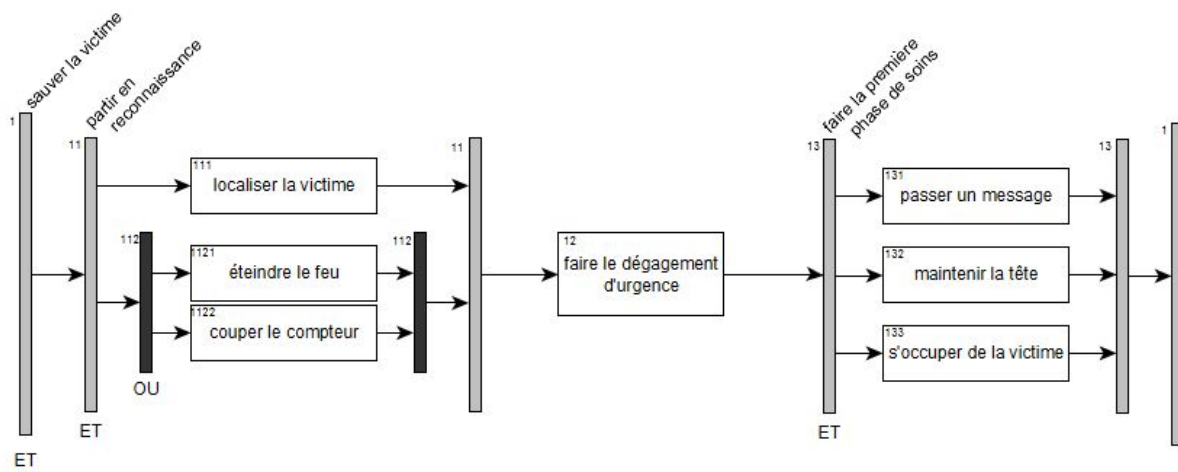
1 sauver la victime

11 partir en reconnaissance

111 localiser la victime

112

1121 éteindre le feu

1122 couper le compteur

112

OU

ET

11

12 faire le dégagement d'urgence

13 faire la première phase de soins

131 passer un message

132 maintenir la tête

133 s'occuper de la victime

ET

13

1

ET